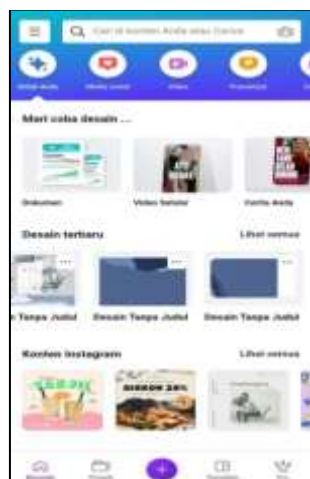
Cari di konten Anda atau Canva

Untuk Anda
Media sosial
Video
Presentasi

Mari coba desain ...

Dokumen
Video Seluler
Cerita Anda

Desain terbaru
Lihat semua

Tanpa Judul
Desain Tanpa Judul
Desain Tanpa Judul

Konten Instagram
Lihat semua

DISKON 20%

Beranda
Proyek
Templat
Pro